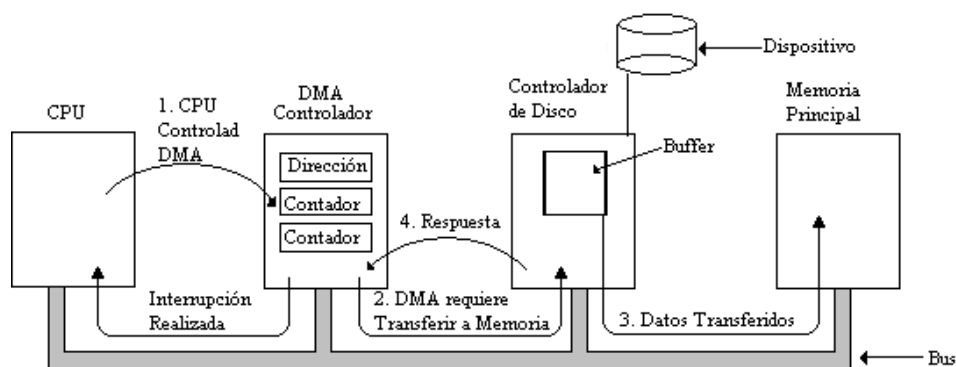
Dispositivo

CPU

1. CPU Controlad DMA

DMA Controlador

Dirección

Contador

Contador

Controlador de Disco

Buffer

Memoria Principal

4. Respuesta

Interrupción Realizada

2. DMA requiere Transferir a Memoria

3. Datos Transferidos

Bus